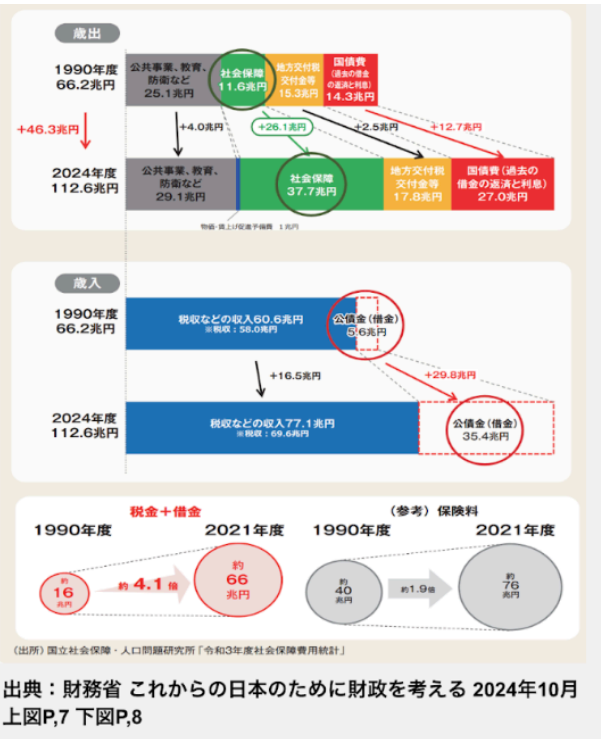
歳出

1990年度
66.2兆円

公共事業、教育、防衛など
25.1兆円

社会保障
11.6兆円

地方交付税交付金等
15.3兆円

国債費
（過去の借金の返済と利息）
14.3兆円

+46.3兆円

+4.0兆円

+26.1兆円

+2.5兆円

+12.7兆円

2024年度
112.6兆円

公共事業、教育、防衛など
29.1兆円

社会保障
37.7兆円

地方交付税交付金等
17.8兆円

国債費（過去の借金の返済と利息）
27.0兆円

物価・賃上げ促進予備費　1兆円

歳入

1990年度
66.2兆円

税収などの収入60.6兆円
※税収：58.0兆円

公債金（借金）
5.6兆円

+16.5兆円

+29.8兆円

2024年度
112.6兆円

税収などの収入77.1兆円
※税収：69.6兆円

公債金（借金）
35.4兆円

税金＋借金

1990年度

2021年度

約
16
兆円

約 4.1 倍

約
66
兆円

（参考）保険料

1990年度

2021年度

約
40
兆円

約1.9倍

約
76
兆円

（出所）国立社会保障・人口問題研究所「令和3年度社会保障費用統計」

出典：財務省 これからの日本のために財政を考える 2024年10月
上図P,7 下図P,8